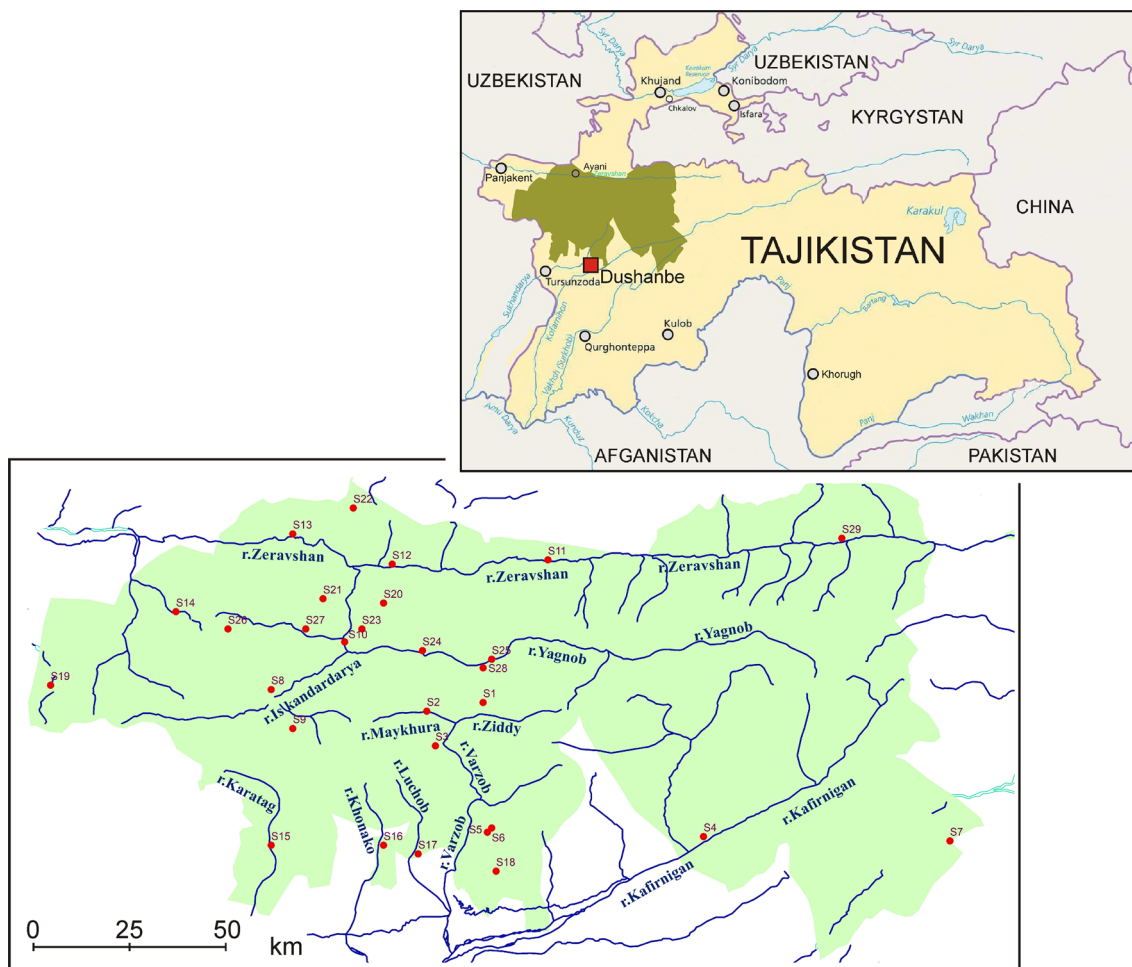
UZBEKISTAN
UZBEKISTAN
Syr Darya
Syr Darya
Kayrakkum Reservoir
Khujand
Konibodom
Chkalov
Isfara
KYRGYSTAN
Panjakent
Ayani
Zeravshan
CHINA
Karakul
TAJIKISTAN
Tursunzoda
Dushanbe
Surkhandarya
Kofarnihon
Panj
Bartang
Qurghonteppa
Kulob
Vakhsh (Surkhob)
Khorugh
Amu Darya
Kunduz
Kokcha
Panj
Wakhan
AFGANISTAN
PAKISTAN

S22
S13
r.Zeravshan
S12
S11
r.Zeravshan
r.Zeravshan
S29
S21
S20
S14
S26
S27
S23
S10
S24
S25
S28
r.Yagnob
r.Yagnob
S19
S8
r.Iskandardarya
S2
S1
S9
r.Maykhura
r.Ziddy
S3
r.Varzob
r.Karatag
r.Khonako
r.Luchob
r.Kafirnigan
S4
S7
S15
S16
S17
r.Varzob
S5
S6
S18
r.Kafirnigan
0
25
50
km